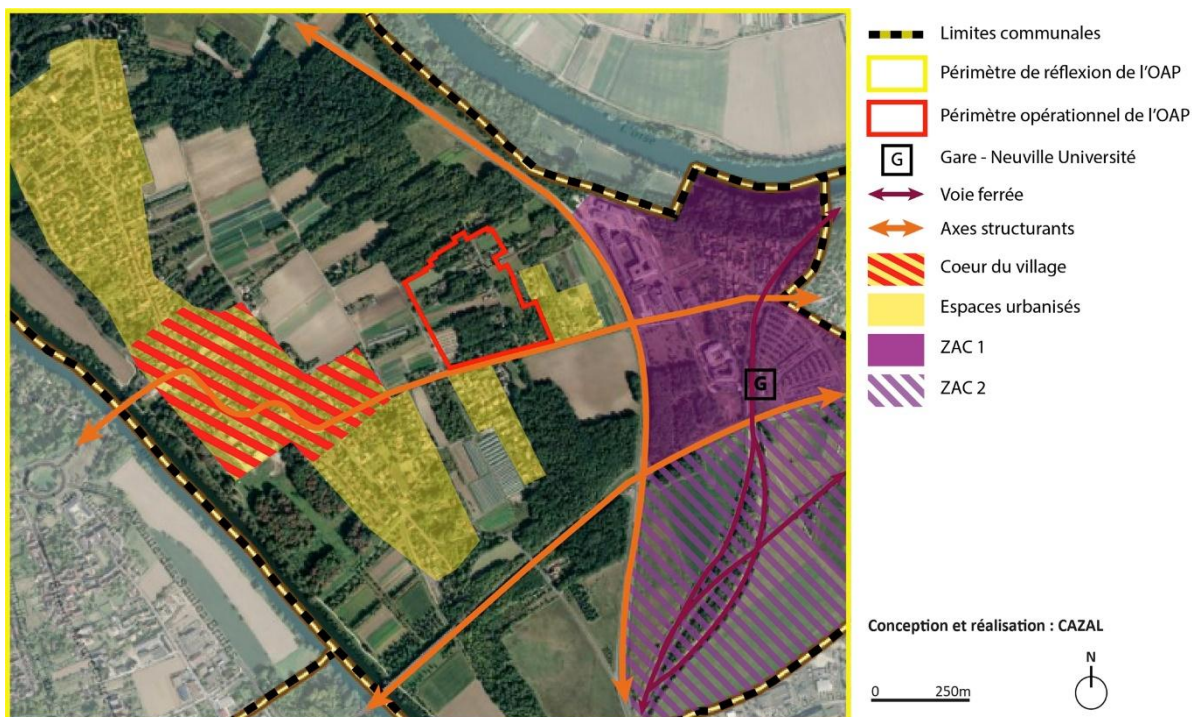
G

Limites communales
Périmètre de réflexion de l'OAP
Périmètre opérationnel de l'OAP
G Gare - Neuville Université
Voie ferrée
Axes structurants
Coeur du village
Espaces urbanisés
ZAC 1
ZAC 2

Conception et réalisation : CAZAL

N

0 250m